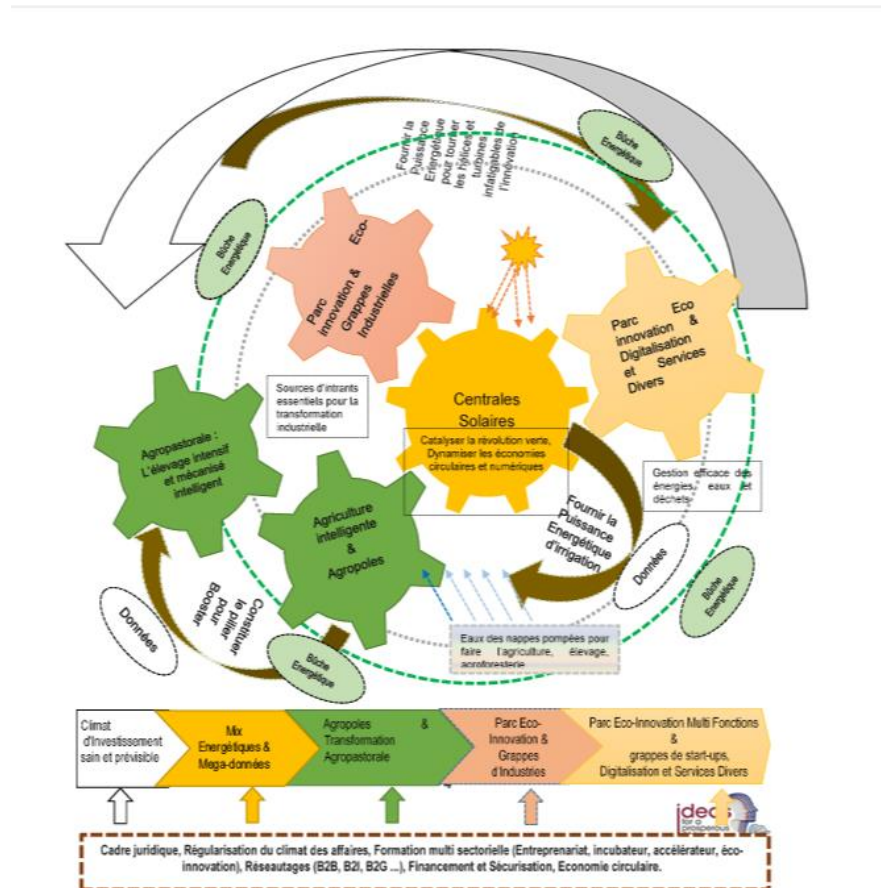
Fournir la Puissance Energétique pour tourner les hélices et turbines infatigables de l'innovation

Bûche Energétique

Bûche Energétique

Parc Eco-innovation & Grappes Industrielles

Centrales Solaires

Catalyser la révolution verte, Dynamiser les économies circulaires et numériques

Parc Eco innovation & Digitalisation et Services Divers

Sources d'intrants essentiels pour la transformation industrielle

Agropastorale : L'élevage intensif et mécanisé intelligent

Agriculture intelligente & Agropoles

Gestion efficace des énergies, eaux et déchets

Fournir la Puissance Energétique d'irrigation

Données

Bûche Energétique

Constituer le pilier pour Booster

Données

Bûche Energétique

Eaux des nappes pompées pour faire l'agriculture, élevage, agroforesterie

Climat d'Investissement sain et prévisible

Mix Energétiques & Mega-données

Agropoles & Transformation Agropastorale

Parc Eco-Innovation & Grappes d'Industries

Parc Eco-Innovation Multi Fonctions & grappes de start-ups, Digitalisation et Services Divers

ideas for a prosperous

Cadre juridique, Régularisation du climat des affaires, Formation multi sectorielle (Entreprenariat, incubateur, accélérateur, éco-innovation), Réseautages (B2B, B2I, B2G ...), Financement et Sécurisation, Economie circulaire.